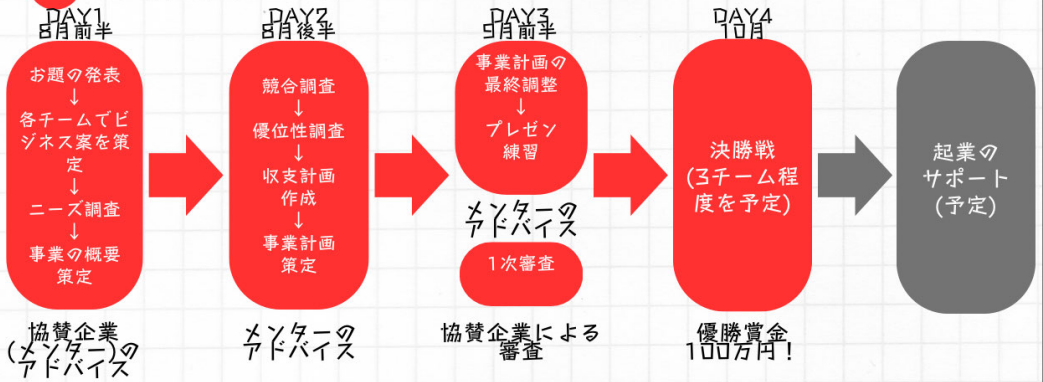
DAY1
8月前半

お題の発表
↓
各チームでビジネス案を策定
↓
ニーズ調査
↓
事業の概要策定

協賛企業
(メンター)の
アドバイス

DAY2
8月後半

競合調査
↓
優位性調査
↓
収支計画作成
↓
事業計画策定

メンターの
アドバイス

DAY3
9月前半

事業計画の最終調整
↓
プレゼン練習

メンターの
アドバイス

1次審査

協賛企業による
審査

DAY4
10月

決勝戦
(3チーム程度を予定)

優勝賞金
100万円!

起業の
サポート
(予定)